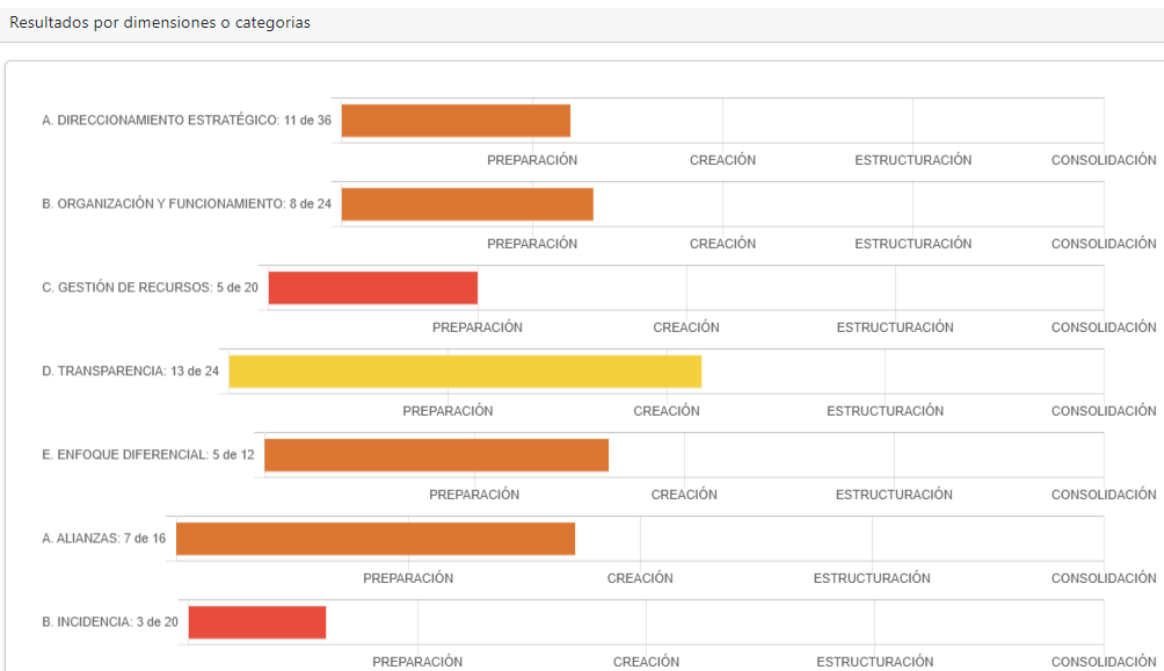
Resultados por dimensiones o categorias

A. DIRECCIONAMIENTO ESTRATÉGICO: 11 de 36
PREPARACIÓN CREACIÓN ESTRUCTURACIÓN CONSOLIDACIÓN

B. ORGANIZACIÓN Y FUNCIONAMIENTO: 8 de 24
PREPARACIÓN CREACIÓN ESTRUCTURACIÓN CONSOLIDACIÓN

C. GESTIÓN DE RECURSOS: 5 de 20
PREPARACIÓN CREACIÓN ESTRUCTURACIÓN CONSOLIDACIÓN

D. TRANSPARENCIA: 13 de 24
PREPARACIÓN CREACIÓN ESTRUCTURACIÓN CONSOLIDACIÓN

E. ENFOQUE DIFERENCIAL: 5 de 12
PREPARACIÓN CREACIÓN ESTRUCTURACIÓN CONSOLIDACIÓN

A. ALIANZAS: 7 de 16
PREPARACIÓN CREACIÓN ESTRUCTURACIÓN CONSOLIDACIÓN

B. INCIDENCIA: 3 de 20
PREPARACIÓN CREACIÓN ESTRUCTURACIÓN CONSOLIDACIÓN